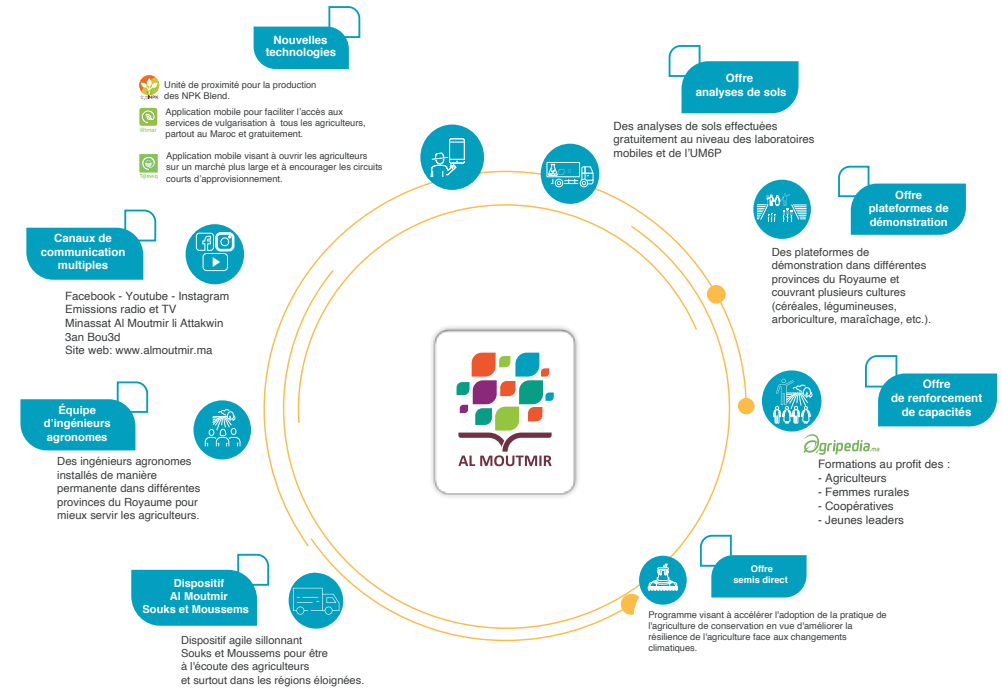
Nouvelles technologies

Unité de proximité pour la production des NPK Blend.

Application mobile pour faciliter l'accès aux services de vulgarisation à tous les agriculteurs, partout au Maroc et gratuitement.

Application mobile visant à ouvrir les agriculteurs sur un marché plus large et à encourager les circuits courts d'approvisionnement.

Offre analyses de sols

Des analyses de sols effectuées gratuitement au niveau des laboratoires mobiles et de l'UM6P

Offre plateformes de démonstration

Des plateformes de démonstration dans différentes provinces du Royaume et couvrant plusieurs cultures (céréales, légumineuses, arboriculture, maraîchage, etc.).

Canaux de communication multiples

Facebook - Youtube - Instagram
Emissions radio et TV
Minassat Al Moutmir li Attakwin
3an Bou3d
Site web: www.almoutmir.ma

AL MOUTMIR

Équipe d'ingénieurs agronomes

Des ingénieurs agronomes installés de manière permanente dans différentes provinces du Royaume pour mieux servir les agriculteurs.

Offre de renforcement de capacités

Agripedia.ma

Formations au profit des :
- Agriculteurs
- Femmes rurales
- Coopératives
- Jeunes leaders

Offre semis direct

Programme visant à accélérer l'adoption de la pratique de l'agriculture de conservation en vue d'améliorer la résilience de l'agriculture face aux changements climatiques.

Dispositif Al Moutmir Souks et Moussems

Dispositif agile sillonnant Souks et Moussems pour être à l'écoute des agriculteurs et surtout dans les régions éloignées.